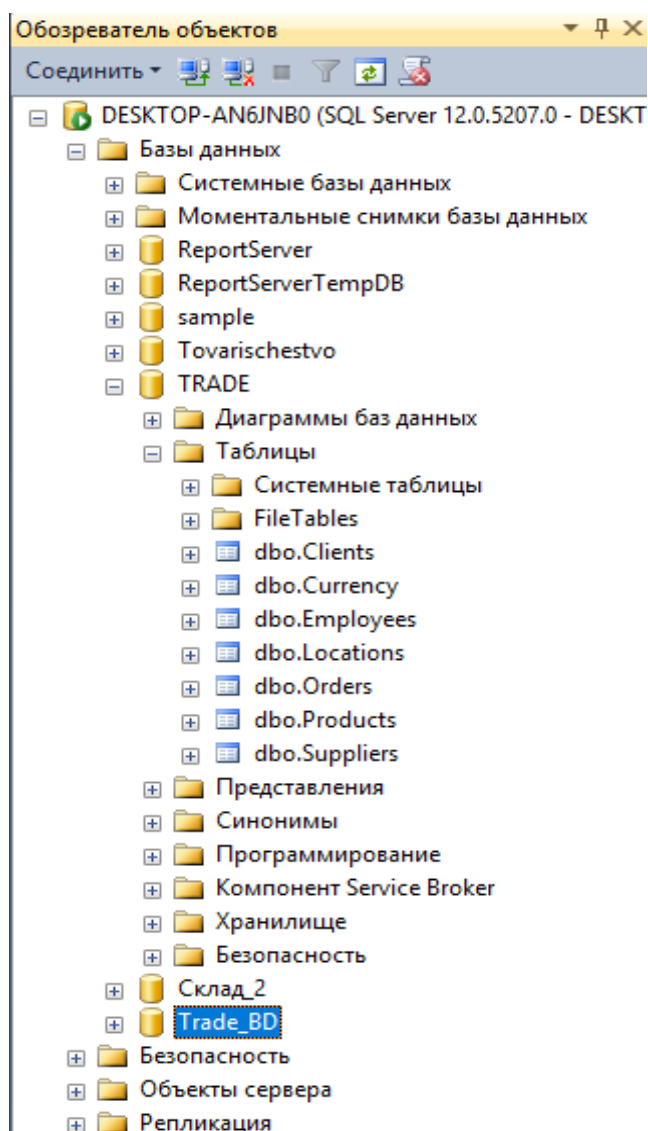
Обозреватель объектов

Соединить

DESKTOP-AN6JNB0 (SQL Server 12.0.5207.0 - DESKT

Базы данных

Системные базы данных

Моментальные снимки базы данных

ReportServer

ReportServerTempDB

sample

Tovarischestvo

TRADE

Диаграммы баз данных

Таблицы

Системные таблицы

FileTables

dbo.Clients

dbo.Currency

dbo.Employees

dbo.Locations

dbo.Orders

dbo.Products

dbo.Suppliers

Представления

Синонимы

Программирование

Компонент Service Broker

Хранилище

Безопасность

Склад_2

Trade_BD

Безопасность

Объекты сервера

Репликация